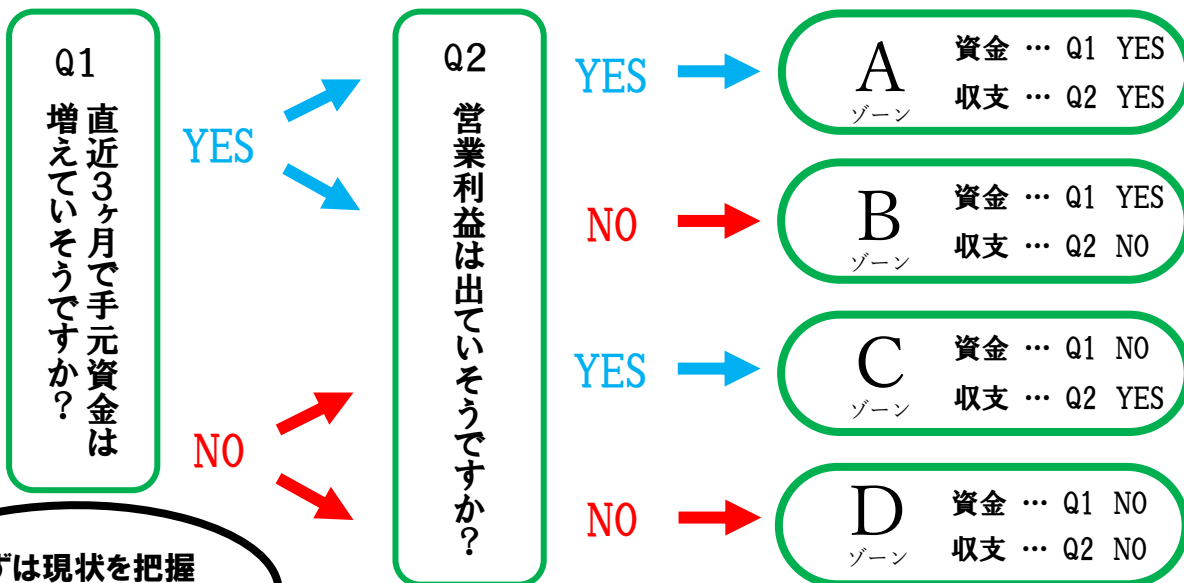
Q1

直近3ヶ月で手元資金は増えていそうですか？

YES

NO

Q2

営業利益は出ていそうですか？

YES

NO

YES

NO

A ゾーン 資金 … Q1 YES 収支 … Q2 YES

B ゾーン 資金 … Q1 YES 収支 … Q2 NO

C ゾーン 資金 … Q1 NO 収支 … Q2 YES

D ゾーン 資金 … Q1 NO 収支 … Q2 NO

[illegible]ずは現状を把握